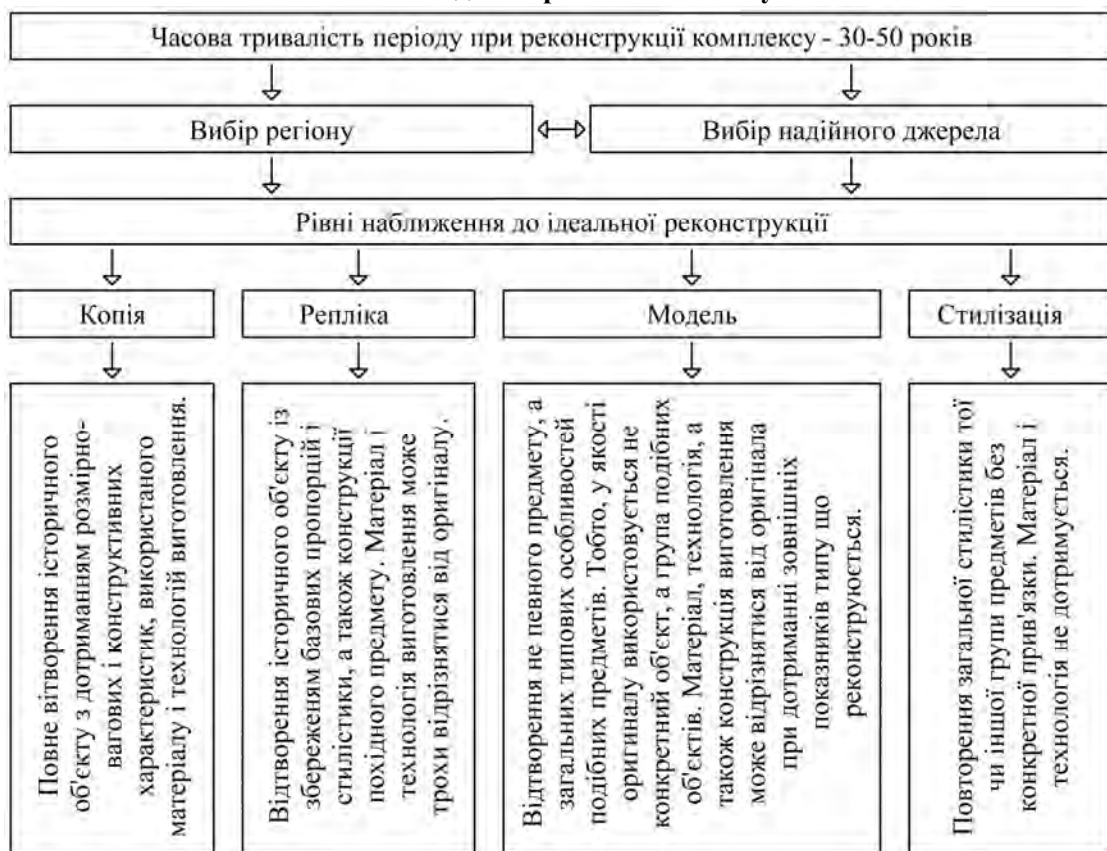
Часова тривалість періоду при реконструкції комплексу - 30-50 років

Вибір регіону

Вибір надійного джерела

Рівні наближення до ідеальної реконструкції

Копія

Репліка

Модель

Стилізація

Повне відтворення історичного об'єкту з дотриманням розмірно-вагових і конструктивних характеристик, використаного матеріалу і технологій виготовлення.

Відтворення історичного об'єкту із збереженням базових пропорцій і стилістики, а також конструкції похідного предмету. Матеріал і технологія виготовлення може трохи відрізнятися від оригіналу.

Відтворення не певного предмету, а загальних типових особливостей подібних предметів. Тобто, у якості оригіналу використовується не конкретний об'єкт, а група подібних об'єктів. Матеріал, технологія, а також конструкція виготовлення може відрізнятися від оригінала при дотриманні зовнішніх показників типу що реконструюються.

Повторення загальної стилістики тої чи іншої групи предметів без конкретної прив'язки. Матеріал і технологія не дотримується.